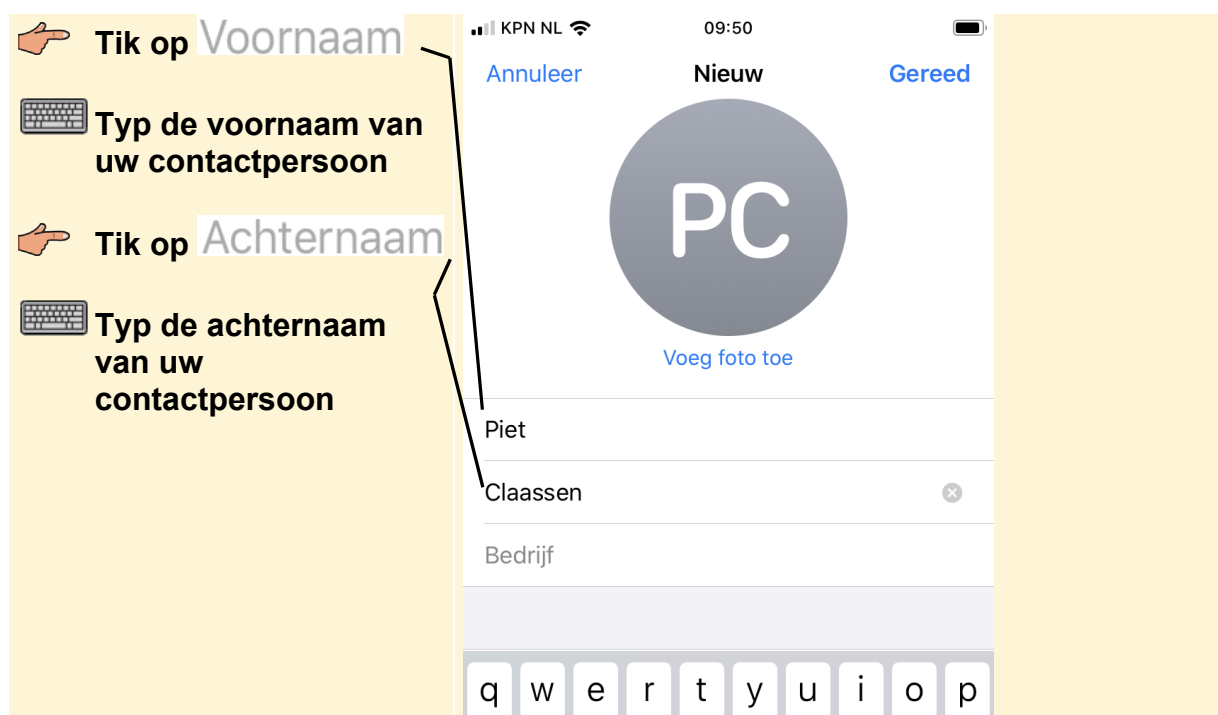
Tik op Voornaam

Typ de voornaam van uw contactpersoon

Tik op Achternaam

Typ de achternaam van uw contactpersoon

KPN NL 09:50

Annuleer Nieuw Gereed

PC

Voeg foto toe

Piet

Claassen

Bedrijf

q w e r t y u i o p